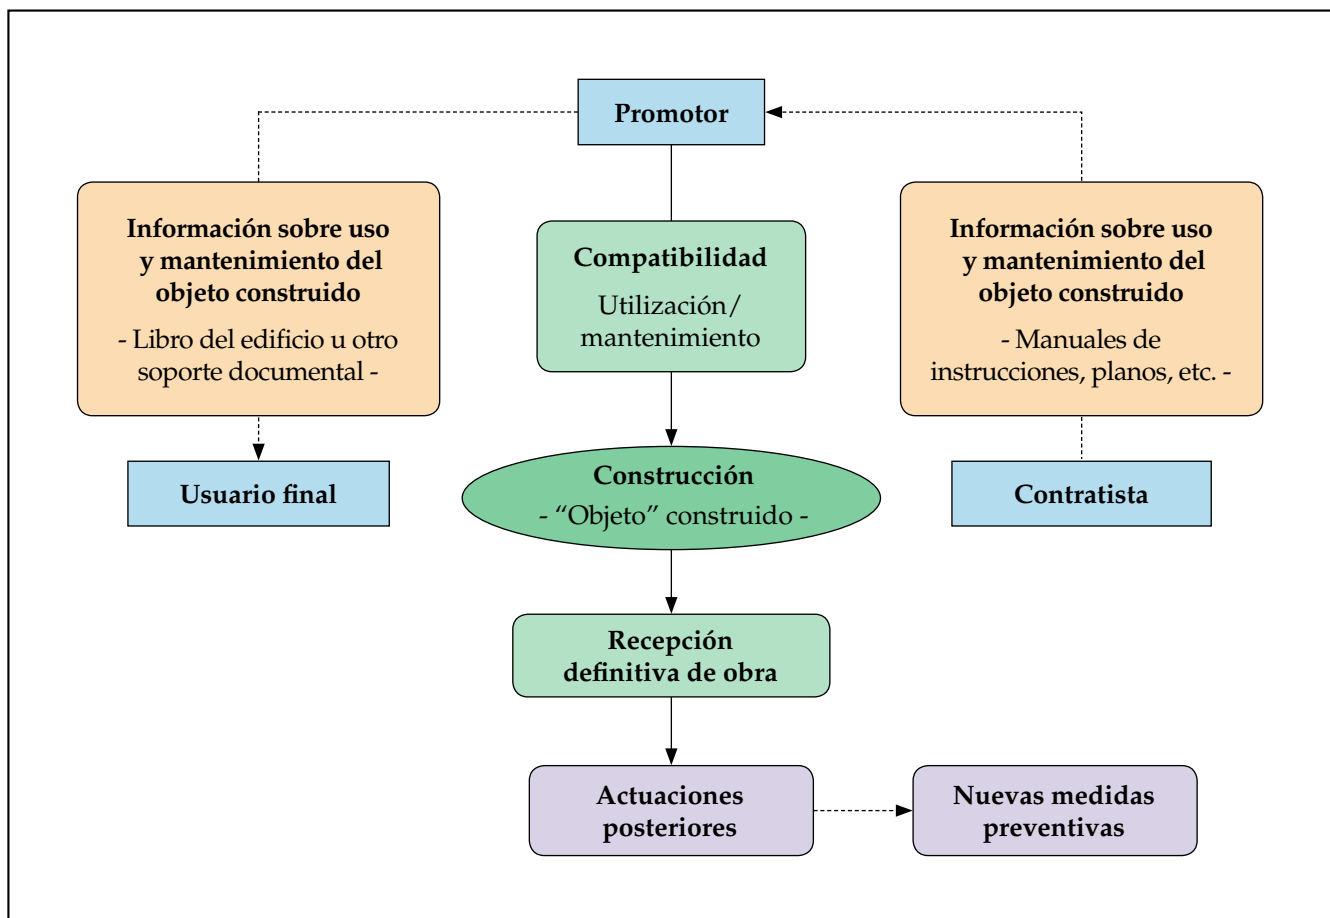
Promotor

Información sobre uso y mantenimiento del objeto construido

- Libro del edificio u otro soporte documental -

Compatibilidad

Utilización/ mantenimiento

Información sobre uso y mantenimiento del objeto construido

- Manuales de instrucciones, planos, etc. -

Usuario final

Construcción

- "Objeto" construido -

Contratista

Recepción definitiva de obra

Actuaciones posteriores

Nuevas medidas preventivas